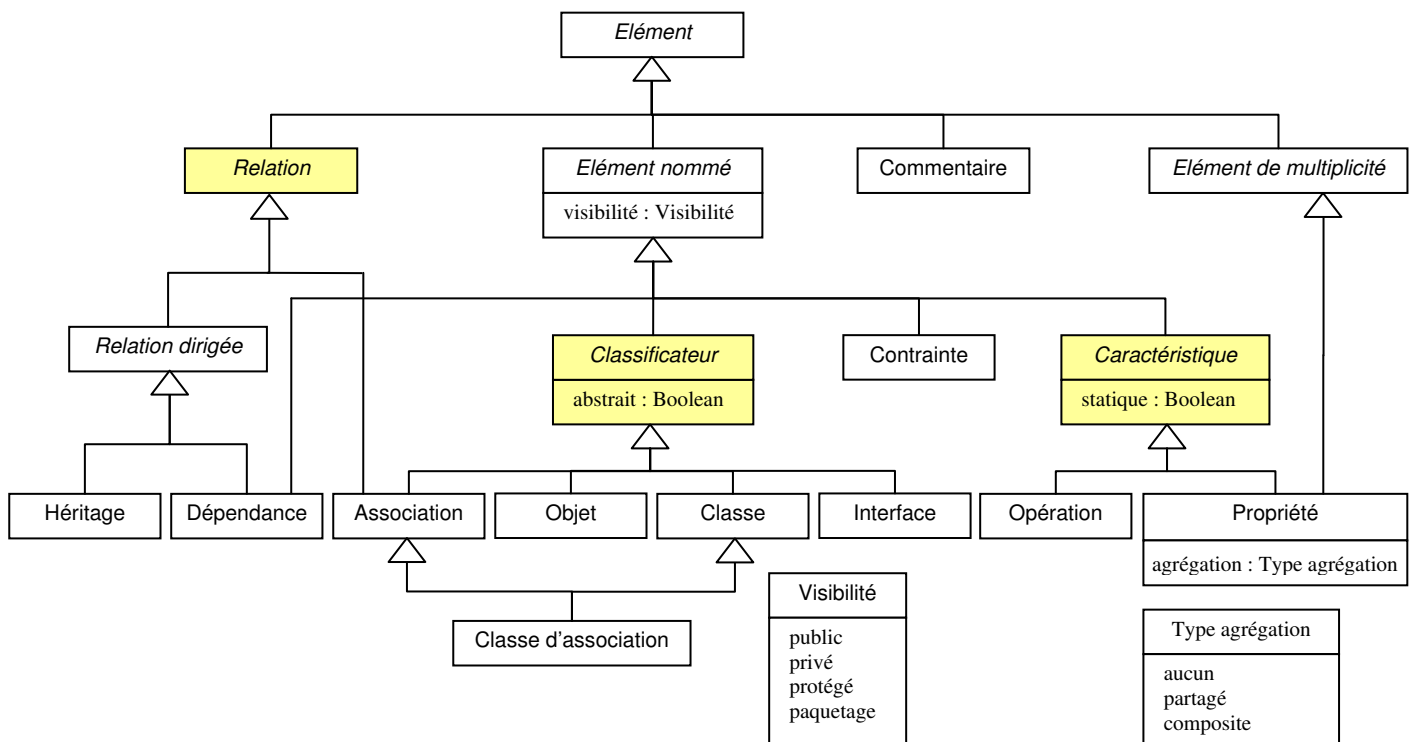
Elément

Relation

Elément nommé

visibilité : Visibilité

Commentaire

Elément de multiplicité

Relation dirigée

Classificateur

abstrait : Boolean

Contrainte

Caractéristique

statique : Boolean

Héritage

Dépendance

Association

Objet

Classe

Interface

Opération

Propriété

agrégation : Type agrégation

Classe d'association

Visibilité

public
privé
protégé
paquetage

Type agrégation

aucun
partagé
composite